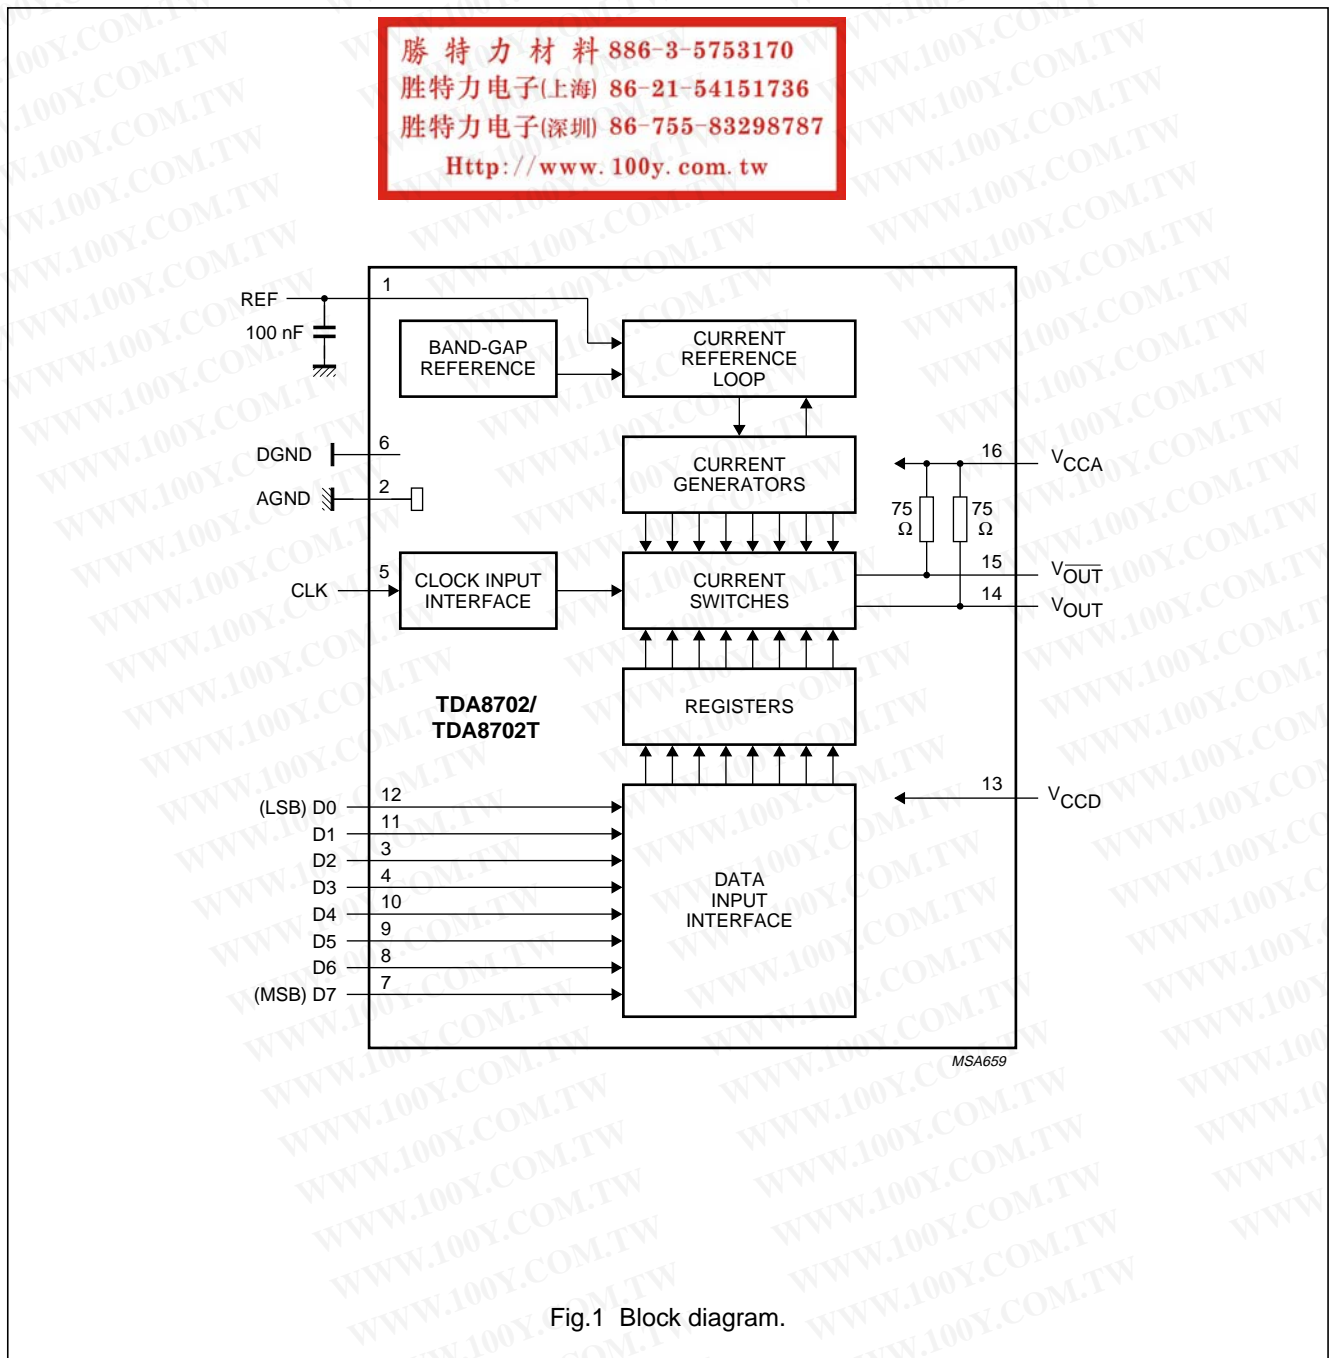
勝 特 力 材 料 886-3-5753170
胜特力电子(上海) 86-21-54151736
胜特力电子(深圳) 86-755-83298787
Http://www.100y.com.tw

REF
100 nF
1
BAND-GAP REFERENCE
CURRENT REFERENCE LOOP
DGND
6
AGND
2
CURRENT GENERATORS
16
$V_{CCA}$
75 Ω
75 Ω
15
$V_{\overline{OUT}}$
14
$V_{OUT}$
CLK
5
CLOCK INPUT INTERFACE
CURRENT SWITCHES
TDA8702/
TDA8702T
REGISTERS
13
$V_{CCD}$
(LSB) D0
12
D1
11
D2
3
D3
4
D4
10
D5
9
D6
8
(MSB) D7
7
DATA INPUT INTERFACE
MSA659

Fig.1 Block diagram.